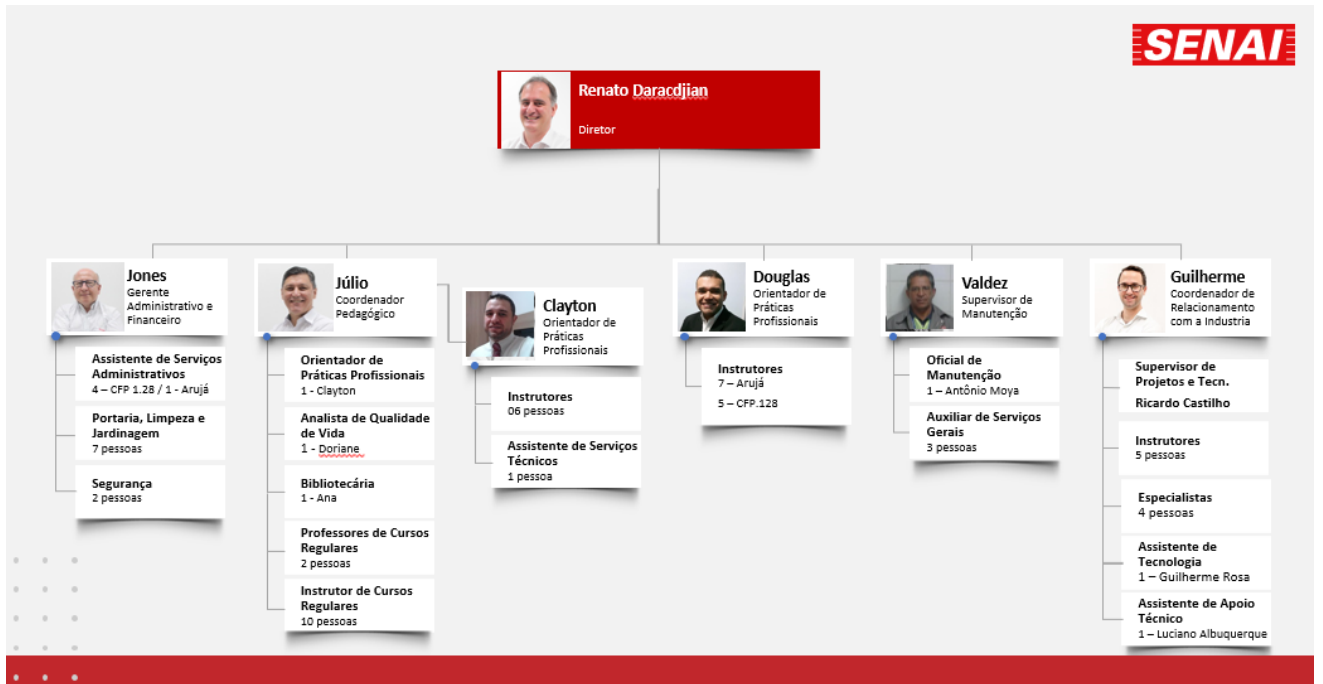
SENAI

Renato Daracdjian
Diretor

Jones
Gerente Administrativo e Financeiro

Assistente de Serviços Administrativos
4 – CFP 1.28 / 1 - Arujá

Portaria, Limpeza e Jardinagem
7 pessoas

Segurança
2 pessoas

Júlio
Coordenador Pedagógico

Orientador de Práticas Profissionais
1 - Clayton

Analista de Qualidade de Vida
1 - Doriane

Bibliotecária
1 - Ana

Professores de Cursos Regulares
2 pessoas

Instrutor de Cursos Regulares
10 pessoas

Clayton
Orientador de Práticas Profissionais

Instrutores
06 pessoas

Assistente de Serviços Técnicos
1 pessoa

Douglas
Orientador de Práticas Profissionais

Instrutores
7 – Arujá
5 – CFP.128

Valdez
Supervisor de Manutenção

Oficial de Manutenção
1 – Antônio Moya

Auxiliar de Serviços Gerais
3 pessoas

Guilherme
Coordenador de Relacionamento com a Industria

Supervisor de Projetos e Tecn.
Ricardo Castilho

Instrutores
5 pessoas

Especialistas
4 pessoas

Assistente de Tecnologia
1 – Guilherme Rosa

Assistente de Apoio Técnico
1 – Luciano Albuquerque